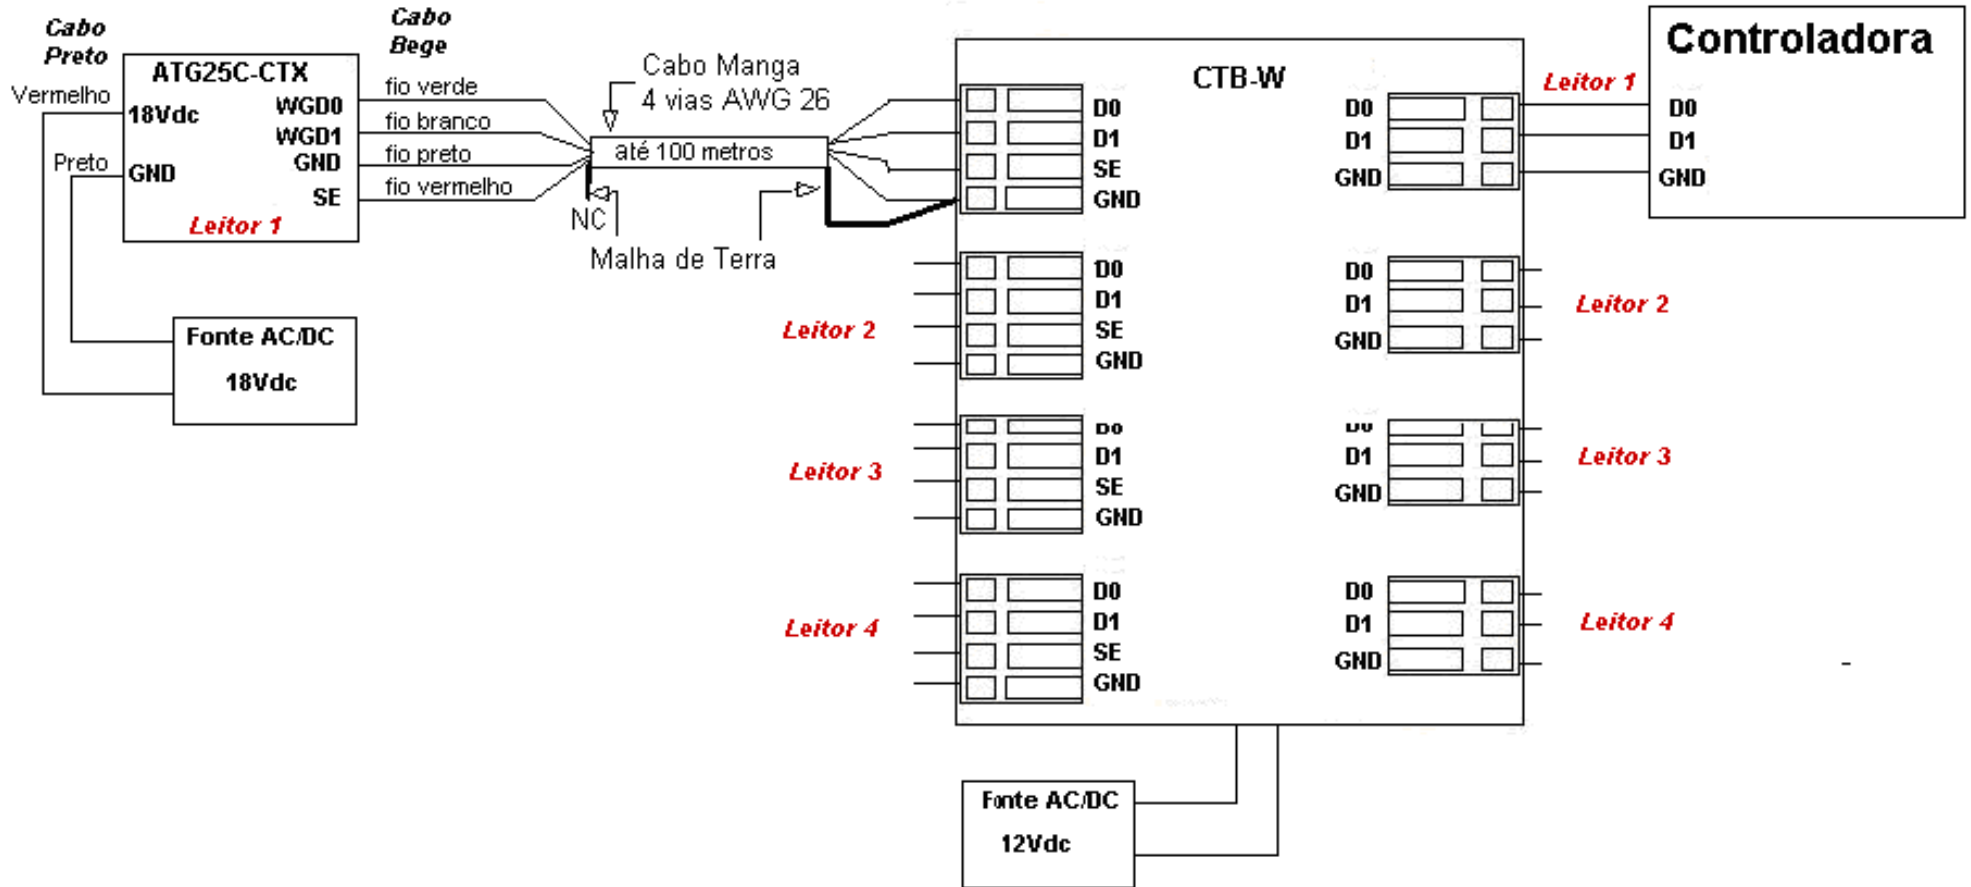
Cabo Preto

Vermelho

Preto

ATG25C-CTX

18Vdc

GND

WGD0

WGD1

GND

SE

Leitor 1

Cabo Bege

fio verde

fio branco

fio preto

fio vermelho

Cabo Manga 4 vias AWG 26

até 100 metros

NC

Malha de Terra

Fonte AC/DC

18Vdc

CTB-W

D0
D1
SE
GND

D0
D1
GND

Leitor 1

Controladora

D0
D1
GND

Leitor 2

D0
D1
SE
GND

D0
D1
GND

Leitor 2

Leitor 3

D0
D1
SE
GND

D0
D1
GND

Leitor 3

Leitor 4

D0
D1
SE
GND

D0
D1
GND

Leitor 4

Fonte AC/DC

12Vdc